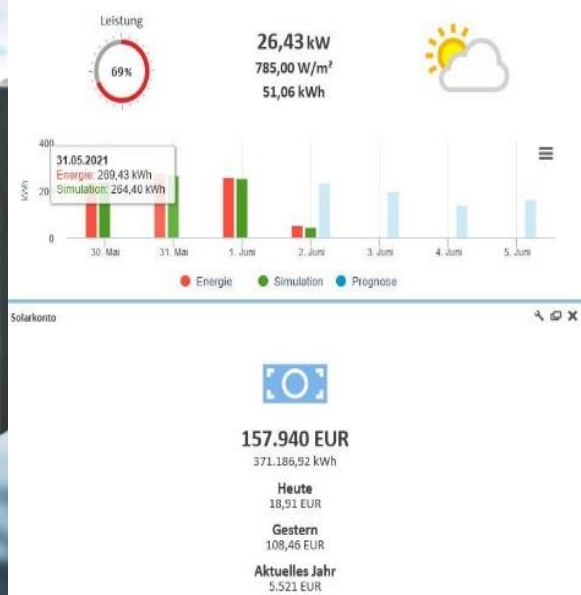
Leistung

69%

26,43 kW
785,00 W/m²
51,06 kWh

400
200
0
kWh

31.05.2021
Energie: 269,43 kWh
Simulation: 264,40 kWh

30. Mai
31. Mai
1. Juni
2. Juni
3. Juni
4. Juni
5. Juni

Energie
Simulation
Prognose

Solarkonto

157.940 EUR
371.186,92 kWh

Heute
18,91 EUR

Gestern
108,46 EUR

Aktuelles Jahr
5.521 EUR